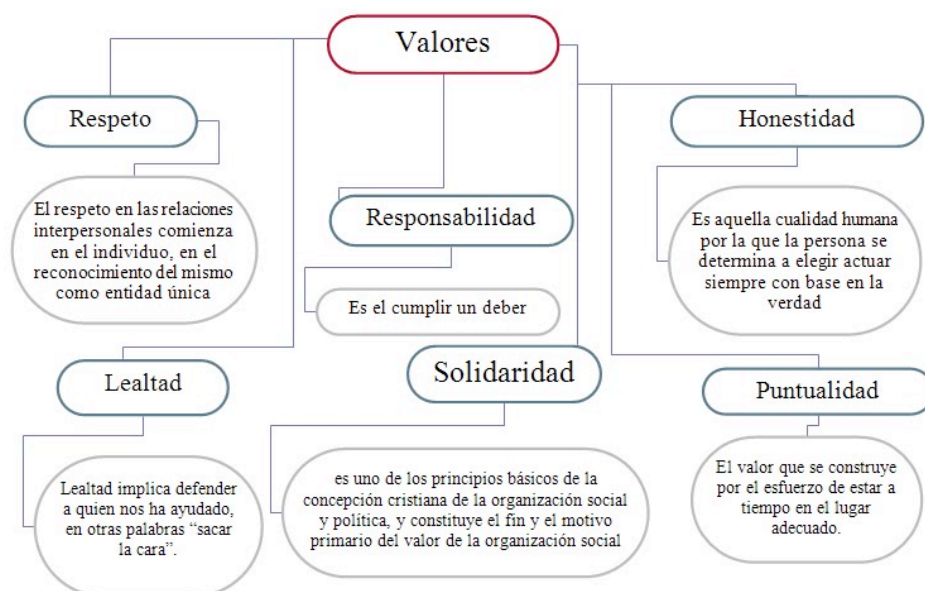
Valores

Respeto

El respeto en las relaciones interpersonales comienza en el individuo, en el reconocimiento del mismo como entidad única

Responsabilidad

Es el cumplir un deber

Honestidad

Es aquella cualidad humana por la que la persona se determina a elegir actuar siempre con base en la verdad

Lealtad

Lealtad implica defender a quien nos ha ayudado, en otras palabras "sacar la cara".

Solidaridad

es uno de los principios básicos de la concepción cristiana de la organización social y política, y constituye el fin y el motivo primario del valor de la organización social

Puntualidad

El valor que se construye por el esfuerzo de estar a tiempo en el lugar adecuado.